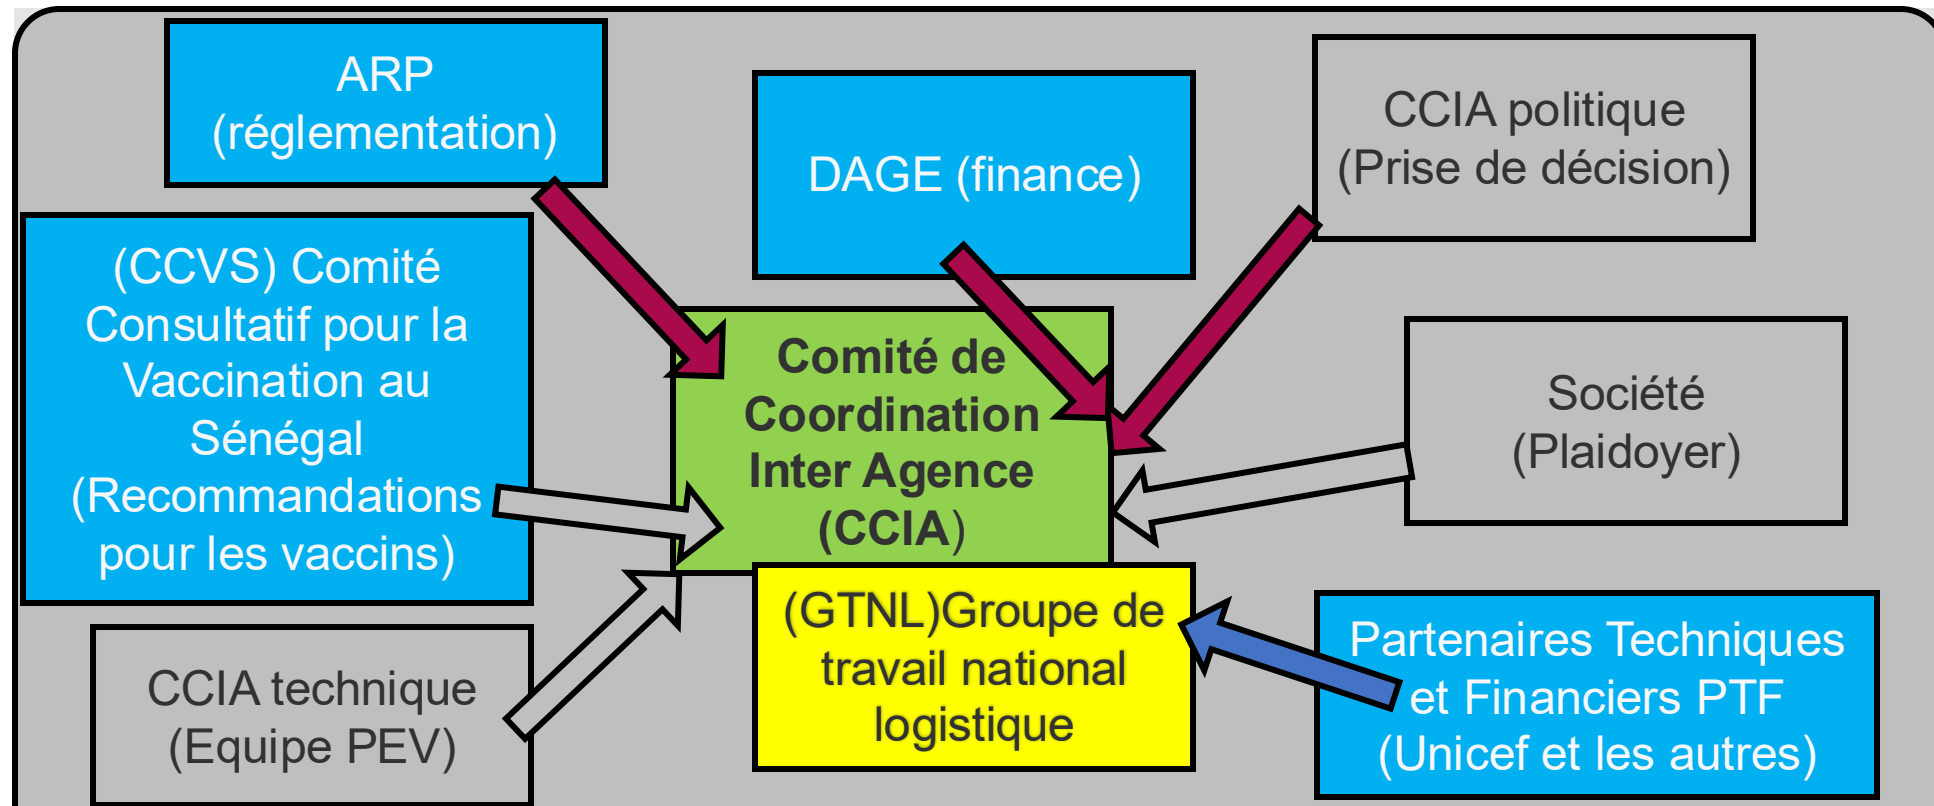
ARP (réglementation)

DAGE (finance)

CCIA politique (Prise de décision)

(CCVS) Comité Consultatif pour la Vaccination au Sénégal (Recommandations pour les vaccins)

Comité de Coordination Inter Agence (CCIA)

Société (Plaidoyer)

(GTNL)Groupe de travail national logistique

Partenaires Techniques et Financiers PTF (Unicef et les autres)

CCIA technique (Equipe PEV)